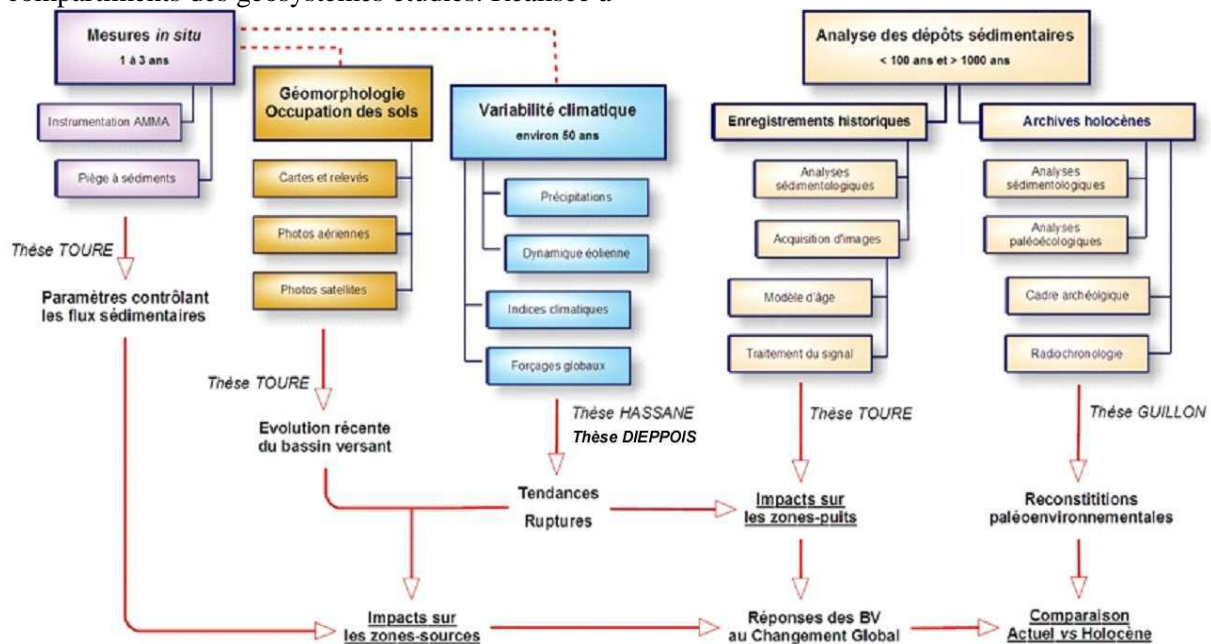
compartiments des géosystèmes étudiés. Réalisée à

Mesures *in situ*
1 à 3 ans

Instrumentation AMMA

Piège à sédiments

Géomorphologie
Occupation des sols

Cartes et relevés

Photos aériennes

Photos satellites

Variabilité climatique
environ 50 ans

Précipitations

Dynamique éolienne

Indices climatiques

Forçages globaux

Analyse des dépôts sédimentaires
< 100 ans et > 1000 ans

Enregistrements historiques

Analyses sédimentologiques

Acquisition d'images

Modèle d'âge

Traitement du signal

Archives holocènes

Analyses sédimentologiques

Analyses paléoécologiques

Cadre archéologique

Radiochronologie

Thèse TOURE

Paramètres contrôlant les flux sédimentaires

Thèse TOURE

Evolution récente du bassin versant

Thèse HASSANE
Thèse DIEPPOIS

Thèse TOURE

Thèse GUILLON

Tendances
Ruptures

Impacts sur les zones-puits

Reconstititions paléoenvironnementales

Impacts sur les zones-sources

Réponses des BV au Changement Global

Comparaison Actuel vs Holocène